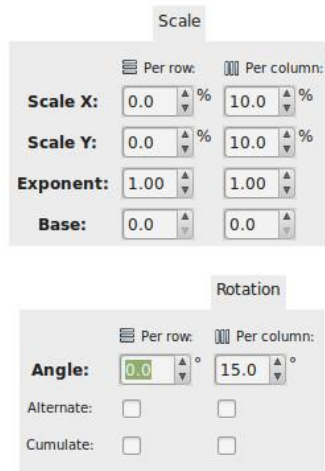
Scale

| | Per row: | Per column: |
|---|---|---|
| **Scale X:** | 0.0 % | 10.0 % |
| **Scale Y:** | 0.0 % | 10.0 % |
| **Exponent:** | 1.00 | 1.00 |
| **Base:** | 0.0 | 0.0 |

Rotation

| | Per row: | Per column: |
|---|---|---|
| **Angle:** | 0.0 ° | 15.0 ° |
| Alternate: | | |
| Cumulate: | | |